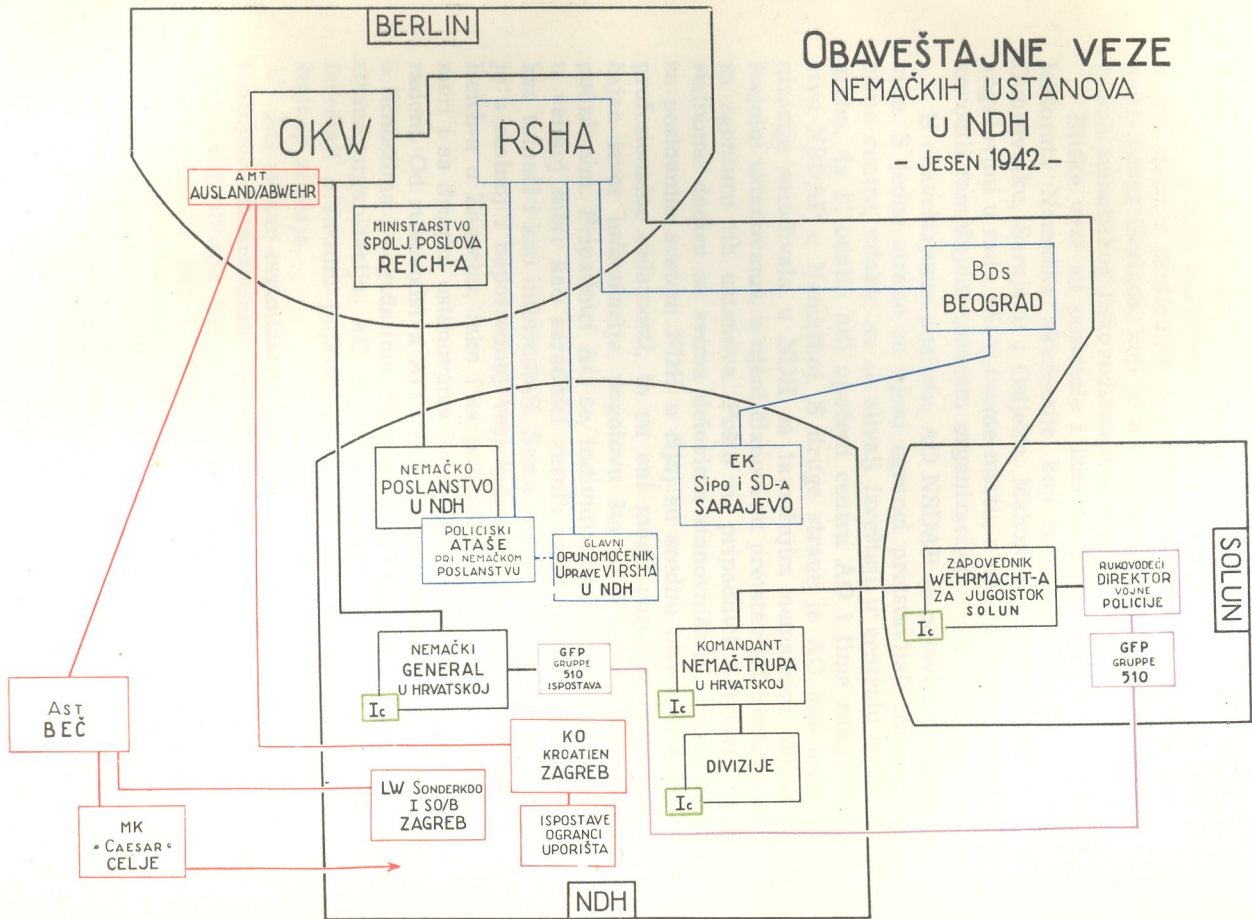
BERLIN

OBAVEŠTAJNE VEZE
NEMAČKIH USTANOVA
U NDH
– JESEN 1942 –

OKW

RSHA

AMT AUSLAND/ABWEHR

MINISTARSTVO SPOLJ. POSLOVA REICH-A

BdS BEOGRAD

NEMAČKO POSLANSTVO U NDH

POLICISKI ATAŠE PRI NEMAČKOM POSLANSTVU

GLAVNI OPUNOMOĆENIK UPRAVE VI RSHA U NDH

EK SIPO I SD-A SARAJEVO

SOLUN

ZAPOVEDNIK WEHRMACHT-A ZA JUGOISTOK SOLUN

Ic

RUKOVODEĆI DIREKTOR VOJNE POLICIJE

GFP GRUPPE 510

NEMAČKI GENERAL U HRVATSKOJ

Ic

GFP GRUPPE 510 ISPOSTAVA

KOMANDANT NEMAČ. TRUPA U HRVATSKOJ

Ic

DIVIZIJE

Ic

AST BEČ

KO KROATIEN ZAGREB

LW SONDERKDO I SO/B ZAGREB

ISPOSTAVE OGRANCI UPORIŠTA

MK „CAESAR“ CELJE

NDH